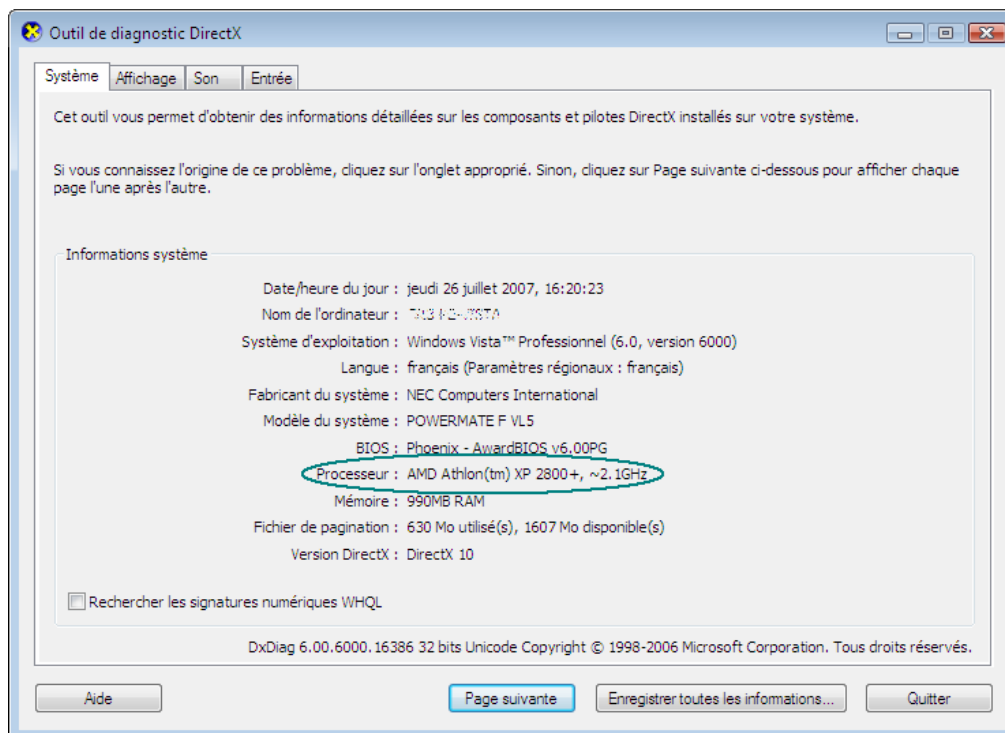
Outil de diagnostic DirectX

Système | Affichage | Son | Entrée

Cet outil vous permet d'obtenir des informations détaillées sur les composants et pilotes DirectX installés sur votre système.

Si vous connaissez l'origine de ce problème, cliquez sur l'onglet approprié. Sinon, cliquez sur Page suivante ci-dessous pour afficher chaque page l'une après l'autre.

Informations système

Date/heure du jour : jeudi 26 juillet 2007, 16:20:23
Nom de l'ordinateur : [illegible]
Système d'exploitation : Windows Vista™ Professionnel (6.0, version 6000)
Langue : français (Paramètres régionaux : français)
Fabricant du système : NEC Computers International
Modèle du système : POWERMATE F VL5
BIOS : Phoenix - AwardBIOS v6.00PG
Processeur : AMD Athlon(tm) XP 2800+, ~2.1GHz
Mémoire : 990MB RAM
Fichier de pagination : 630 Mo utilisé(s), 1607 Mo disponible(s)
Version DirectX : DirectX 10

Rechercher les signatures numériques WHQL

DxDiag 6.00.6000.16386 32 bits Unicode Copyright © 1998-2006 Microsoft Corporation. Tous droits réservés.

Aide | Page suivante | Enregistrer toutes les informations... | Quitter